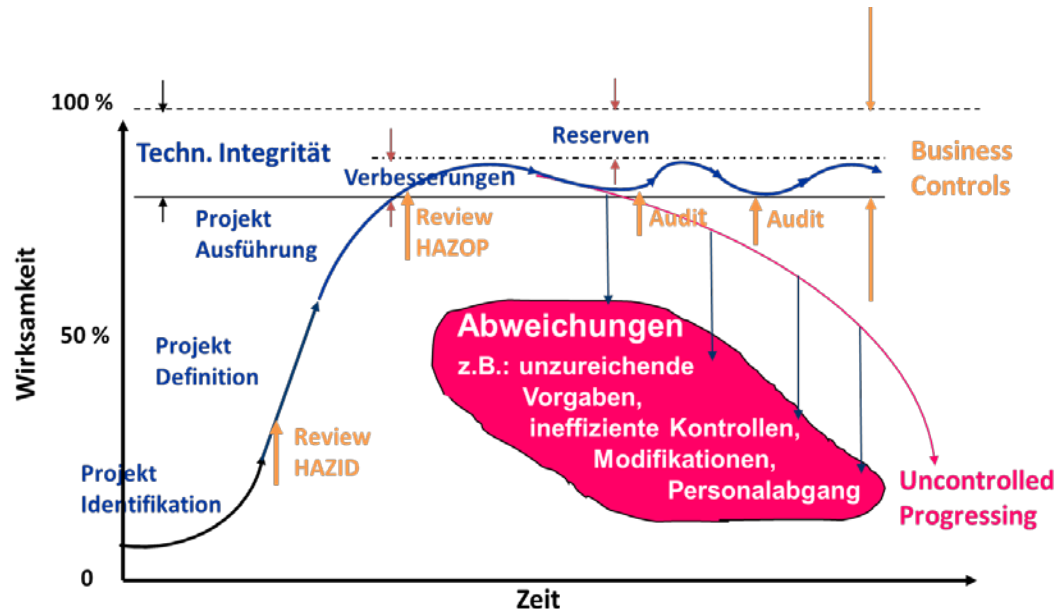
100 %

Techn. Integrität

Reserven

Business Controls

Verbesserungen

Projekt Ausführung

Review HAZOP

Audit

Audit

Wirksamkeit

50 %

Projekt Definition

Abweichungen
z.B.: unzureichende Vorgaben, ineffiziente Kontrollen, Modifikationen, Personalabgang

Review HAZID

Projekt Identifikation

Uncontrolled Progressing

0

Zeit